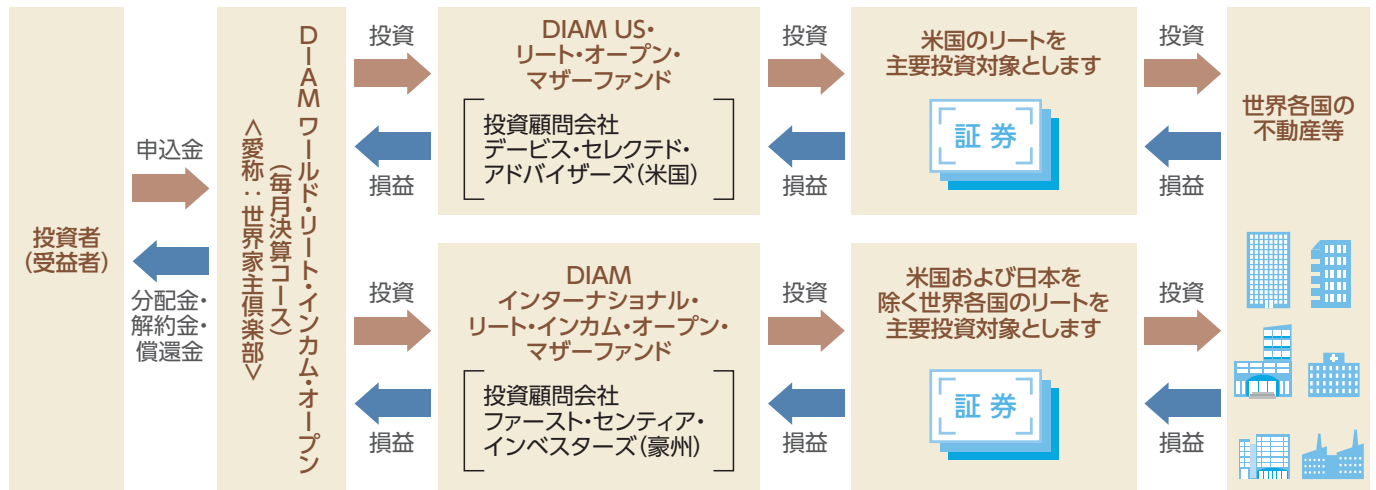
投資者
(受益者)

申込金

分配金・
解約金・
償還金

DIAM ワールド・リート・インカム・オープン
(毎月決算コース)
<愛称:世界家主倶楽部>

投資

損益

DIAM US・
リート・オープン・
マザーファンド

投資顧問会社
デービス・セレクテド・
アドバイザーズ(米国)

投資

損益

米国のリートを
主要投資対象とします

証券

投資

損益

世界各国の
不動産等

投資

損益

DIAM
インターナショナル・
リート・インカム・オープン・
マザーファンド

投資顧問会社
ファースト・センティア・
インベスターズ(豪州)

投資

損益

米国および日本を
除く世界各国のリートを
主要投資対象とします

証券

投資

損益